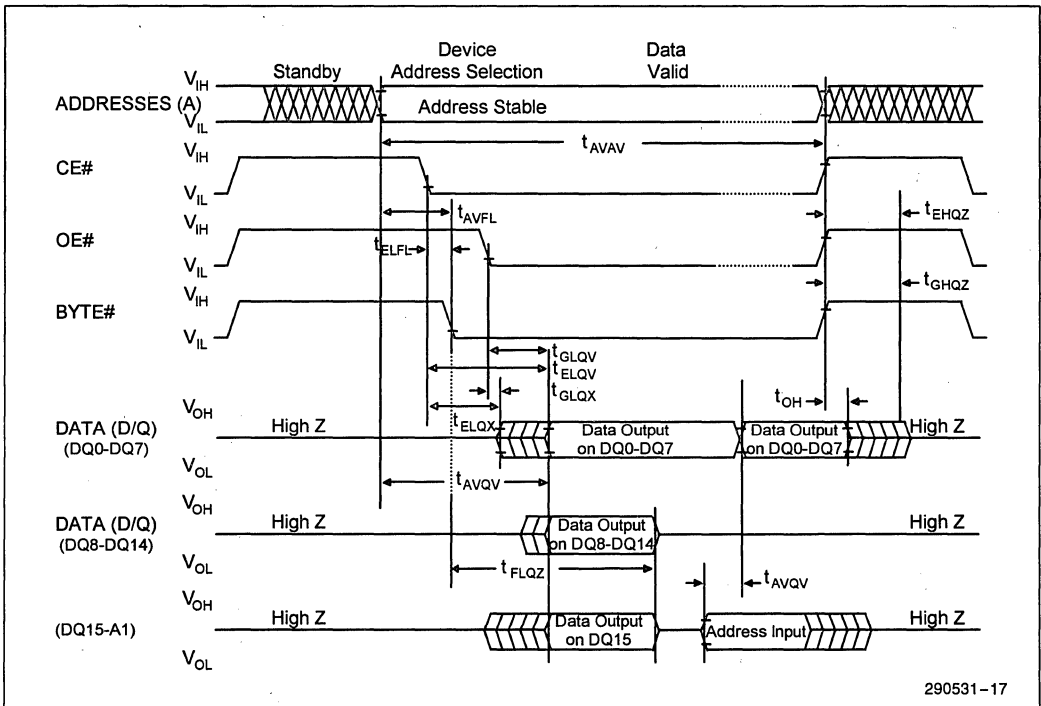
Standby

Device Address Selection

Data Valid

$V_{IH}$

ADDRESSES (A)

Address Stable

$V_{IL}$

$t_{AVAV}$

CE#

$V_{IH}$

$V_{IL}$

$t_{AVFL}$

$t_{EHQZ}$

OE#

$V_{IH}$

$t_{ELFL}$

$V_{IL}$

$t_{GHQZ}$

BYTE#

$V_{IH}$

$V_{IL}$

$t_{GLQV}$

$t_{ELQV}$

$t_{GLQX}$

$t_{OH}$

DATA (D/Q) (DQ0-DQ7)

$V_{OH}$

High Z

$t_{ELQX}$

Data Output on DQ0-DQ7

Data Output on DQ0-DQ7

High Z

$V_{OL}$

$t_{AVQV}$

DATA (D/Q) (DQ8-DQ14)

$V_{OH}$

High Z

Data Output on DQ8-DQ14

High Z

$V_{OL}$

$t_{FLQZ}$

$t_{AVQV}$

(DQ15-A1)

$V_{OH}$

High Z

Data Output on DQ15

Address Input

High Z

$V_{OL}$

290531-17